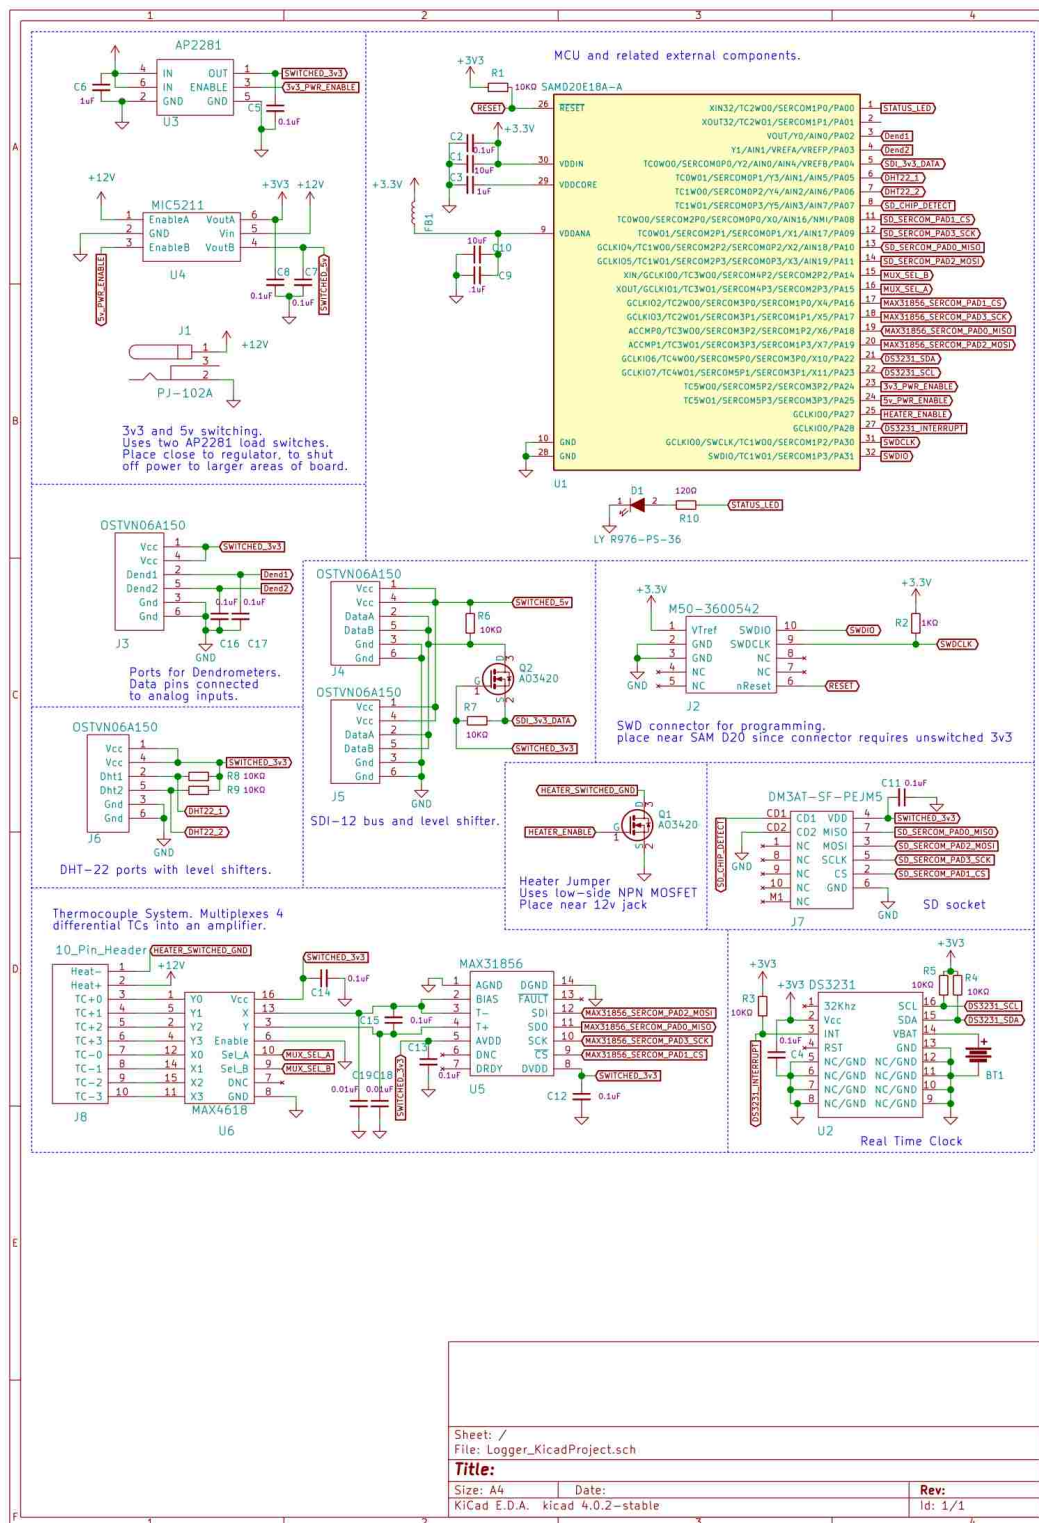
1 2 3 4

A

AP2281
C6 1uF
4 IN OUT 1
6 IN ENABLE 3
2 GND GND 5
U3
C5 0.1uF
SWITCHED_3v3
3v3_PWR_ENABLE

+12V
MIC5211
1 EnableA VoutA 6
2 GND Vin 5
3 EnableB VoutB 4
U4
+3V3 +12V
C8 C7
0.1uF 0.1uF
5v_PWR_ENABLE
SWITCHED_5v

J1
1 2 3
+12V
PJ-102A

B

3v3 and 5v switching.
Uses two AP2281 load switches.
Place close to regulator, to shut off power to larger areas of board.

MCU and related external components.
+3V3
R1 10KΩ
SAMD20E18A-A
RESET 26 RESET
+3.3V
C2 0.1uF
C1 10uF
C3 1uF
30 VDDIN
29 VDDCORE
+3.3V
FB1
9 VDDANA
10uF C10
C9 .1uF
10 GND
28 GND
U1
XIN32/TC2WO0/SERCOM1P0/PA00 1 STATUS_LED
XOUT32/TC2WO1/SERCOM1P1/PA01 2
VOUT/Y0/AIN0/PA02 3 Dend1
Y1/AIN1/VREFA/VREFP/PA03 4 Dend2
TC0WO0/SERCOM0P0/Y2/AIN4/AIN4/VREFB/PA04 5 SDI_3v3_DATA
TC0WO1/SERCOM0P1/Y3/AIN1/AIN5/PA05 6 DHT22_1
TC1WO0/SERCOM0P2/Y4/AIN2/AIN6/PA06 7 DHT22_2
TC1WO1/SERCOM0P3/Y5/AIN3/AIN7/PA07 8 SD_CHIP_DETECT
TC0WO0/SERCOM2P0/SERCOM0P0/X0/AIN16/NMI/PA08 11 SD_SERCOM_PAD1_CS
TC0WO1/SERCOM2P1/SERCOM0P1/X1/AIN17/PA09 12 SD_SERCOM_PAD3_SCK
GCLKIO4/TC1WO0/SERCOM2P2/SERCOM0P2/X2/AIN18/PA10 13 SD_SERCOM_PAD0_MISO
GCLKIO5/TC1WO1/SERCOM2P3/SERCOM0P3/X3/AIN19/PA11 14 SD_SERCOM_PAD2_MOSI
XIN/GCLKIO0/TC3WO0/SERCOM4P2/SERCOM2P2/PA14 15 MUX_SEL_B
XOUT/GCLKIO1/TC3WO1/SERCOM4P3/SERCOM2P3/PA15 16 MUX_SEL_A
GCLKIO2/TC2WO0/SERCOM3P0/SERCOM1P0/X4/PA16 17 MAX31856_SERCOM_PAD1_CS
GCLKIO3/TC2WO1/SERCOM3P1/SERCOM1P1/X5/PA17 18 MAX31856_SERCOM_PAD3_SCK
ACCMP0/TC3WO0/SERCOM3P2/SERCOM1P2/X6/PA18 19 MAX31856_SERCOM_PAD0_MISO
ACCMP1/TC3WO1/SERCOM3P3/SERCOM1P3/X7/PA19 20 MAX31856_SERCOM_PAD2_MOSI
GCLKIO6/TC4WO0/SERCOM5P0/SERCOM3P0/X10/PA22 21 DS3231_SDA
GCLKIO7/TC4WO1/SERCOM5P1/SERCOM3P1/X11/PA23 22 DS3231_SCL
TC5WO0/SERCOM5P2/SERCOM3P2/PA24 23 3v3_PWR_ENABLE
TC5WO1/SERCOM5P3/SERCOM3P3/PA25 24 5v_PWR_ENABLE
GCLKIO0/PA27 25 HEATER_ENABLE
GCLKIO0/PA28 27 DS3231_INTERRUPT
GCLKIO0/SWCLK/TC1WO0/SERCOM1P2/PA30 31 SWDCLK
SWDIO/TC1WO1/SERCOM1P3/PA31 32 SWDIO
D1 120Ω R10 STATUS_LED
LY R976-PS-36

OSTVN06A150
Vcc 1
Vcc 4
Dend1 2
Dend2 5
Gnd 3
Gnd 6
J3
SWITCHED_3v3 Dend1 Dend2
0.1uF 0.1uF
C16 C17
GND
Ports for Dendrometers.
Data pins connected to analog inputs.

C

OSTVN06A150
Vcc 1
Vcc 4
DataA 2
DataB 5
Gnd 3
Gnd 6
J4
SWITCHED_5v
R6 10KΩ
Q2 AO3420
R7 10KΩ
SDI_3v3_DATA
SWITCHED_3v3
OSTVN06A150
Vcc 1
Vcc 4
DataA 2
DataB 5
Gnd 3
Gnd 6
J5
GND
SDI-12 bus and level shifter.

+3.3V
M50-3600542
1 VTref SWDIO 10
2 GND SWDCLK 9
3 GND NC 8
4 NC NC 7
5 NC nReset 6
J2
GND
+3.3V R2 1KΩ
SWDIO SWDCLK RESET
SWD connector for programming.
place near SAM D20 since connector requires unswitched 3v3

OSTVN06A150
Vcc 1
Vcc 4
Dht1 2
Dht2 5
Gnd 3
Gnd 6
J6
SWITCHED_3v3
R8 10KΩ
R9 10KΩ
DHT22_1
DHT22_2
GND
DHT-22 ports with level shifters.

HEATER_SWITCHED_GND
HEATER_ENABLE
Q1 AO3420
Heater Jumper
Uses low-side NPN MOSFET
Place near 12v jack

C11 0.1uF
DM3AT-SF-PEJM5
CD1 CD1 VDD 4
CD2 CO2 MISO 7
1 NC MOSI 3
8 NC SCLK 5
9 NC CS 2
10 NC GND 6
M1 NC
J7
SD_CHIP_DETECT
GND
SWITCHED_3v3
SD_SERCOM_PAD0_MISO
SD_SERCOM_PAD2_MOSI
SD_SERCOM_PAD3_SCK
SD_SERCOM_PAD1_CS
GND
SD socket

D

Thermocouple System. Multiplexes 4 differential TCs into an amplifier.
10_Pin_Header HEATER_SWITCHED_GND
Heat- 1
Heat+ 2 +12V
TC+0 3
TC+1 4
TC+2 5
TC+3 6
TC-0 7
TC-1 8
TC-2 9
TC-3 10
J8
1 Y0 Vcc 16
5 Y1 X 13
2 Y2 Y 3
4 Y3 Enable 6
12 X0 SeL_A 10
14 X1 Sel_B 9
15 X2 DNC 7
11 X3 GND 8
MAX4618
U6
SWITCHED_3v3
C14 0.1uF
MUX_SEL_A
MUX_SEL_B
C15 0.1uF
C19 C18
0.01uF 0.01uF
SWITCHED_3v3
C13 0.1uF
MAX31856
1 AGND DGND 14
2 BIAS FAULT 13
3 T- SDI 12
4 T+ SDO 11
5 AVDD SCK 10
6 DNC CS 9
7 DRDY DVDD 8
U5
MAX31856_SERCOM_PAD2_MOSI
MAX31856_SERCOM_PAD0_MISO
MAX31856_SERCOM_PAD3_SCK
MAX31856_SERCOM_PAD1_CS
SWITCHED_3v3
C12 0.1uF

+3V3
+3V3 DS3231
R3 10KΩ
1 32Khz SCL 16
2 Vcc SDA 15
3 INT VBAT 14
4 RST GND 13
5 NC/GND NC/GND 12
6 NC/GND NC/GND 11
7 NC/GND NC/GND 10
8 NC/GND NC/GND 9
0.1uF C4
DS3231_INTERRUPT
+3V3
R5 10KΩ
R4 10KΩ
DS3231_SCL
DS3231_SDA
BT1
U2
Real Time Clock

E

F

Sheet: /
File: Logger_KicadProject.sch
Title:
Size: A4 Date: Rev:
KiCad E.D.A. kicad 4.0.2-stable Id: 1/1